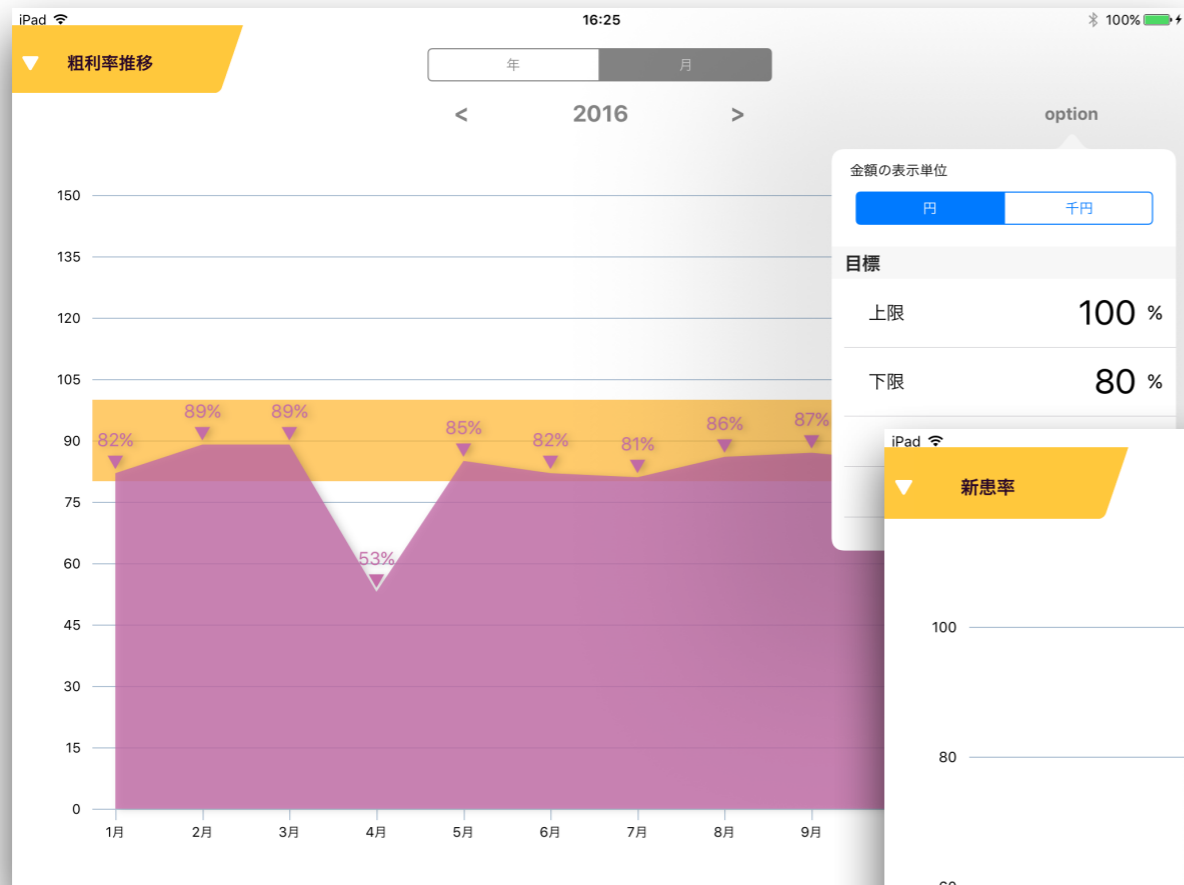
iPad
16:25
100%

粗利率推移

年 | 月

< 2016 >

option

金額の表示単位
円 | 千円

目標
上限 100 %
下限 80 %

150
135
120
105
90
75
60
45
30
15
0

82% 89% 89% 53% 85% 82% 81% 86% 87%

1月 2月 3月 4月 5月 6月 7月 8月 9月

iPad

新患率

100
80
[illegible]